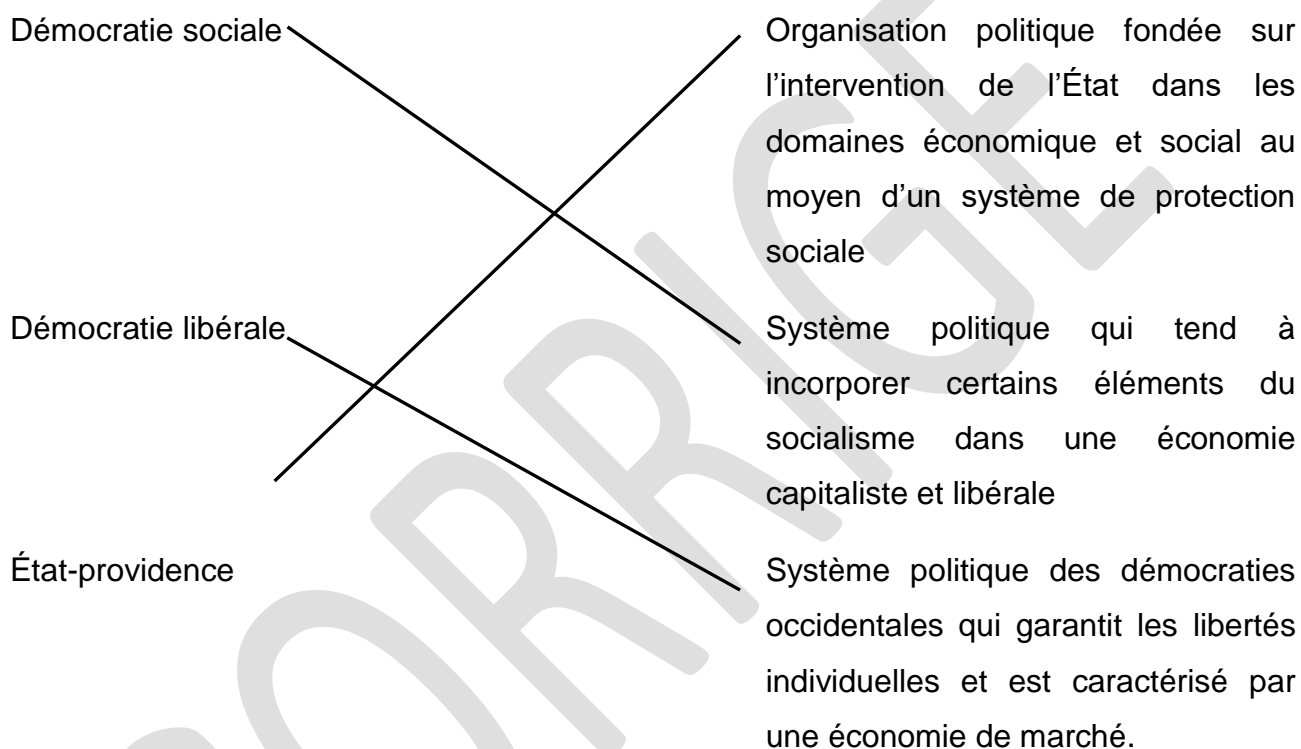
Démocratie sociale

Démocratie libérale

État-providence

Organisation politique fondée sur l'intervention de l'État dans les domaines économique et social au moyen d'un système de protection sociale

Système politique qui tend à incorporer certains éléments du socialisme dans une économie capitaliste et libérale

Système politique des démocraties occidentales qui garantit les libertés individuelles et est caractérisé par une économie de marché.

CORRIGÉ